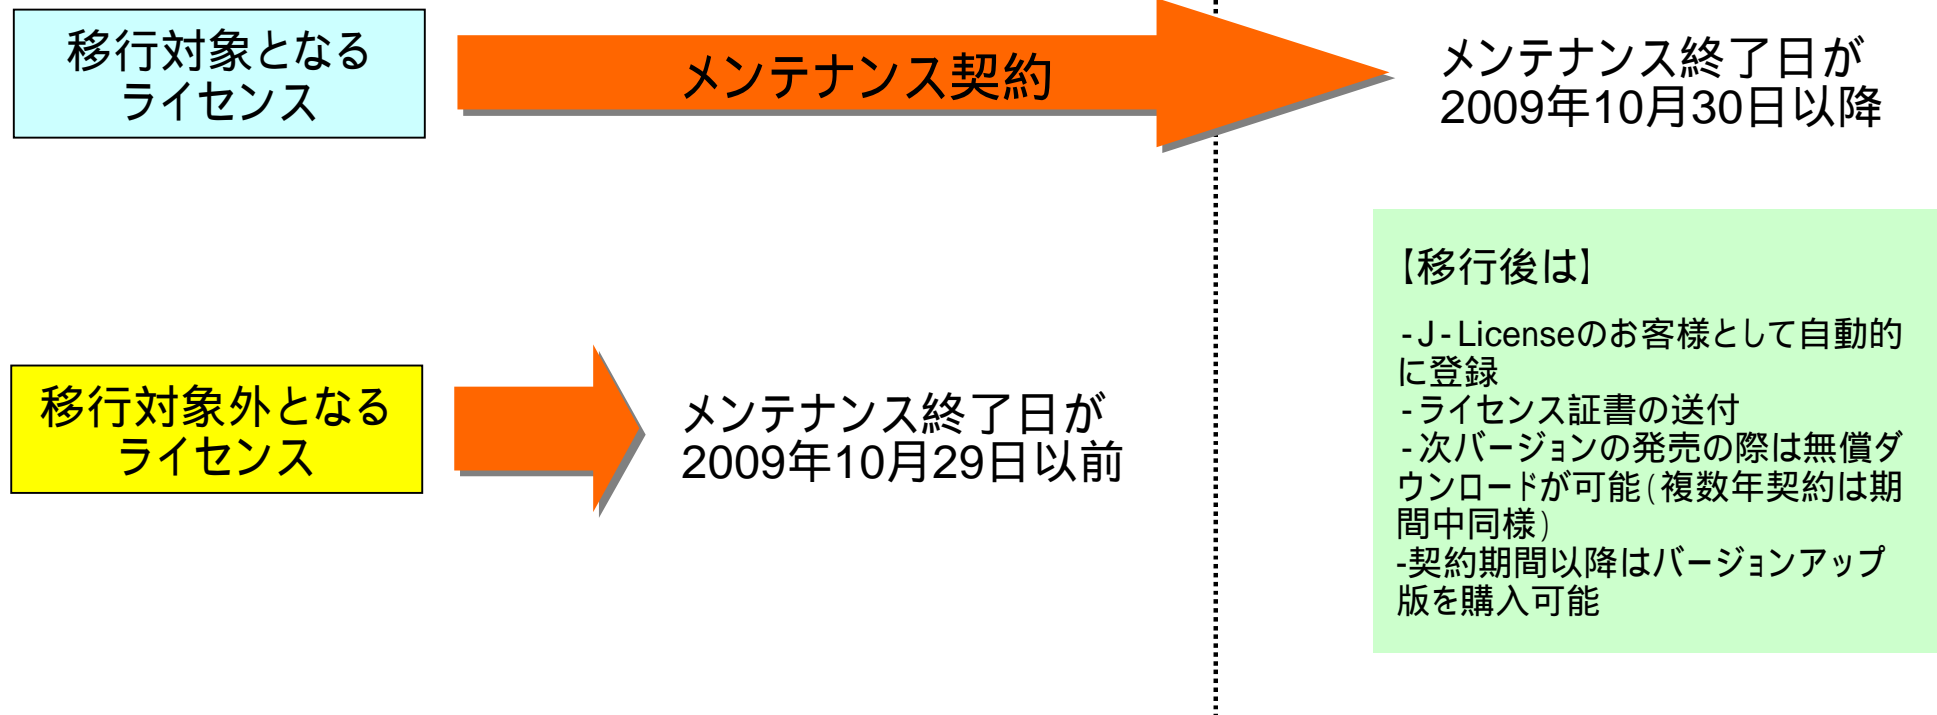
移行対象となるライセンス

メンテナンス契約

メンテナンス終了日が2009年10月30日以降

【移行後は】

-J-Licenseのお客様として自動的に登録
-ライセンス証書の送付
-次バージョンの発売の際は無償ダウンロードが可能(複数年契約は期間中同様)
-契約期間以降はバージョンアップ版を購入可能

移行対象外となるライセンス

メンテナンス終了日が2009年10月29日以前